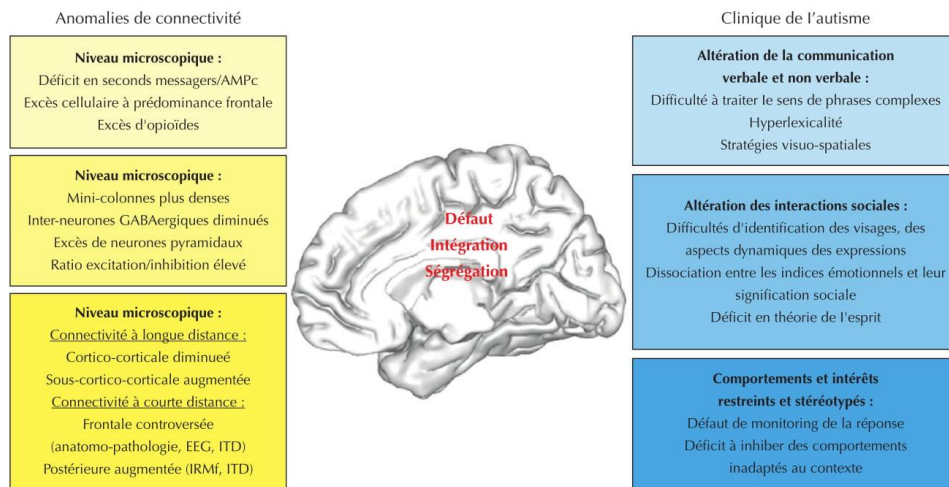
Anomalies de connectivité

Niveau microscopique :
Déficit en seconds messagers/AMPc
Excès cellulaire à prédominance frontale
Excès d'opioïdes

Niveau microscopique :
Mini-colonnes plus denses
Inter-neurones GABAergiques diminués
Excès de neurones pyramidaux
Ratio excitation/inhibition élevé

Niveau microscopique :
Connectivité à longue distance :
Cortico-corticale diminueé
Sous-cortico-corticale augmentée
Connectivité à courte distance :
Frontale controversée
(anatomo-pathologie, EEG, ITD)
Postérieure augmentée (IRMf, ITD)

Défaut
Intégration
Ségrégation

Clinique de l'autisme

Altération de la communication verbale et non verbale :
Difficulté à traiter le sens de phrases complexes
Hyperlexicalité
Stratégies visuo-spatiales

Altération des interactions sociales :
Difficultés d'identification des visages, des aspects dynamiques des expressions
Dissociation entre les indices émotionnels et leur signification sociale
Déficit en théorie de l'esprit

Comportements et intérêts restreints et stéréotypés :
Défaut de monitoring de la réponse
Déficit à inhiber des comportements inadaptés au contexte